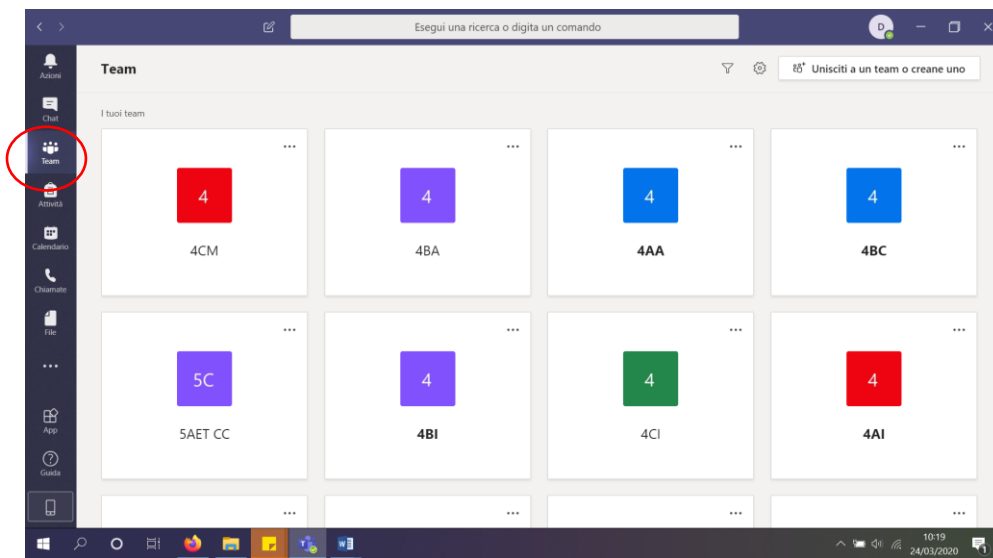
Esegui una ricerca o digita un comando

D

Azioni

Chat

Team

Attività

Calendario

Chiamate

File

...

App

Guida

Team

Unisciti a un team o creane uno

I tuoi team

...
4
4CM

...
4
4BA

...
4
4AA

...
4
4BC

...
5C
5AET CC

...
4
4BI

...
4
4CI

...
4
4AI

...

...

...

...

10:19
24/03/2020